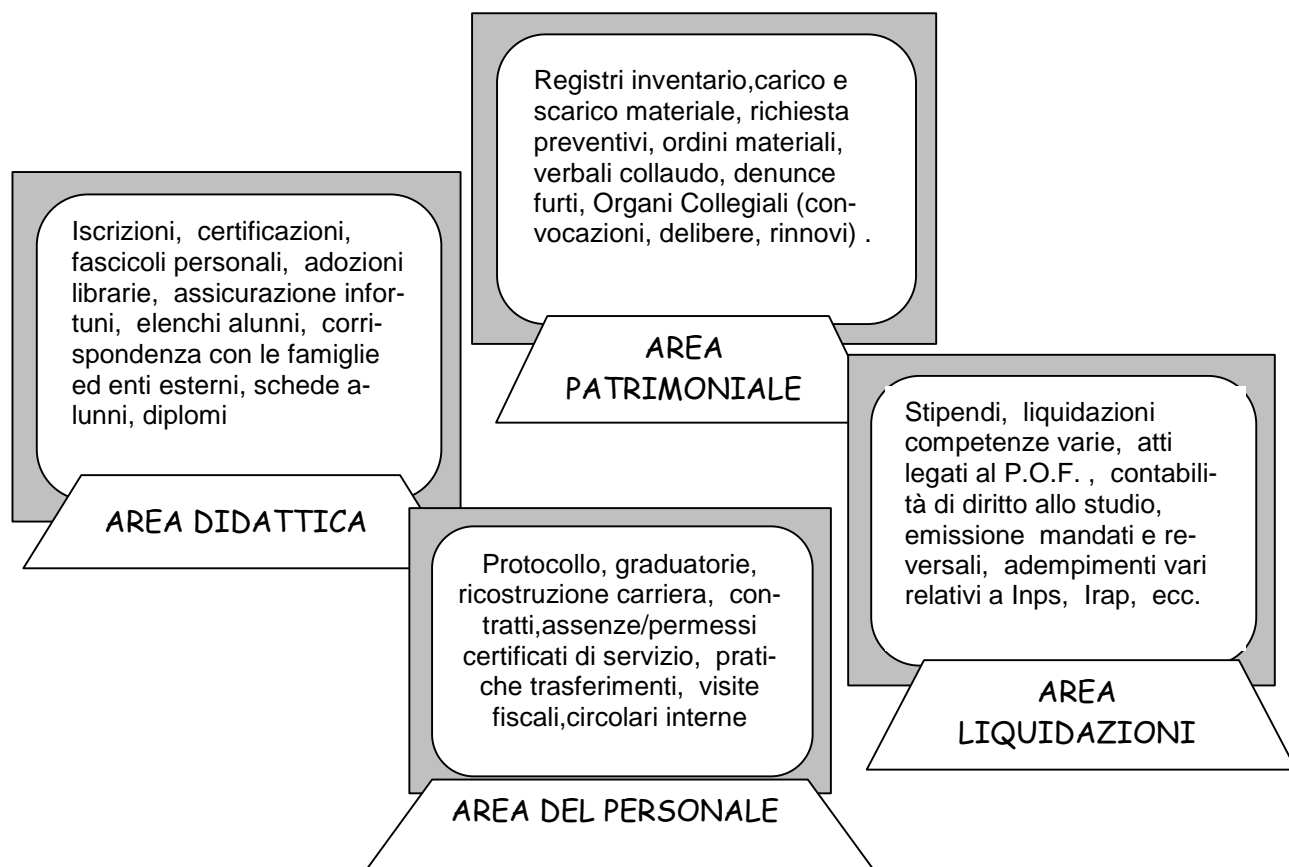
Registri inventario,carico e scarico materiale, richiesta preventivi, ordini materiali, verbali collaudo, denunce furti, Organi Collegiali (convocazioni, delibere, rinnovi) .

AREA PATRIMONIALE

Iscrizioni, certificazioni, fascicoli personali, adozioni librarie, assicurazione infortuni, elenchi alunni, corrispondenza con le famiglie ed enti esterni, schede alunni, diplomi

AREA DIDATTICA

Stipendi, liquidazioni competenze varie, atti legati al P.O.F. , contabilità di diritto allo studio, emissione mandati e reversali, adempimenti vari relativi a Inps, Irap, ecc.

AREA LIQUIDAZIONI

Protocollo, graduatorie, ricostruzione carriera, contratti,assenze/permessi certificati di servizio, pratiche trasferimenti, visite fiscali,circolari interne

AREA DEL PERSONALE